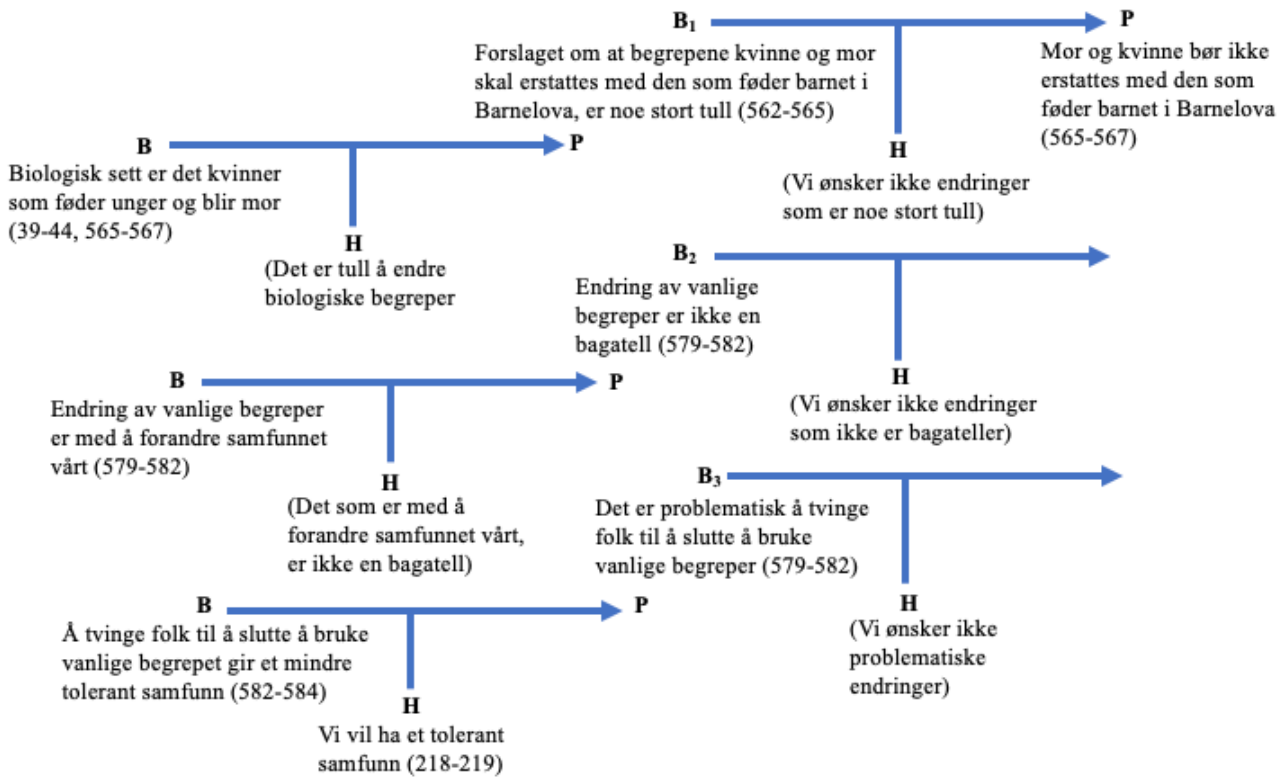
$B_1$

Forslaget om at begrepene kvinne og mor skal erstattes med den som føder barnet i Barnelova, er noe stort tull (562-565)

P

Mor og kvinne bør ikke erstattes med den som føder barnet i Barnelova (565-567)

H

(Vi ønsker ikke endringer som er noe stort tull)

B

Biologisk sett er det kvinner som føder unger og blir mor (39-44, 565-567)

P

H

(Det er tull å endre biologiske begreper

$B_2$

Endring av vanlige begreper er ikke en bagatell (579-582)

H

(Vi ønsker ikke endringer som ikke er bagateller)

B

Endring av vanlige begreper er med å forandre samfunnet vårt (579-582)

P

H

(Det som er med å forandre samfunnet vårt, er ikke en bagatell)

$B_3$

Det er problematisk å tvinge folk til å slutte å bruke vanlige begreper (579-582)

H

(Vi ønsker ikke problematiske endringer)

B

Å tvinge folk til å slutte å bruke vanlige begrepet gir et mindre tolerant samfunn (582-584)

P

H

Vi vil ha et tolerant samfunn (218-219)